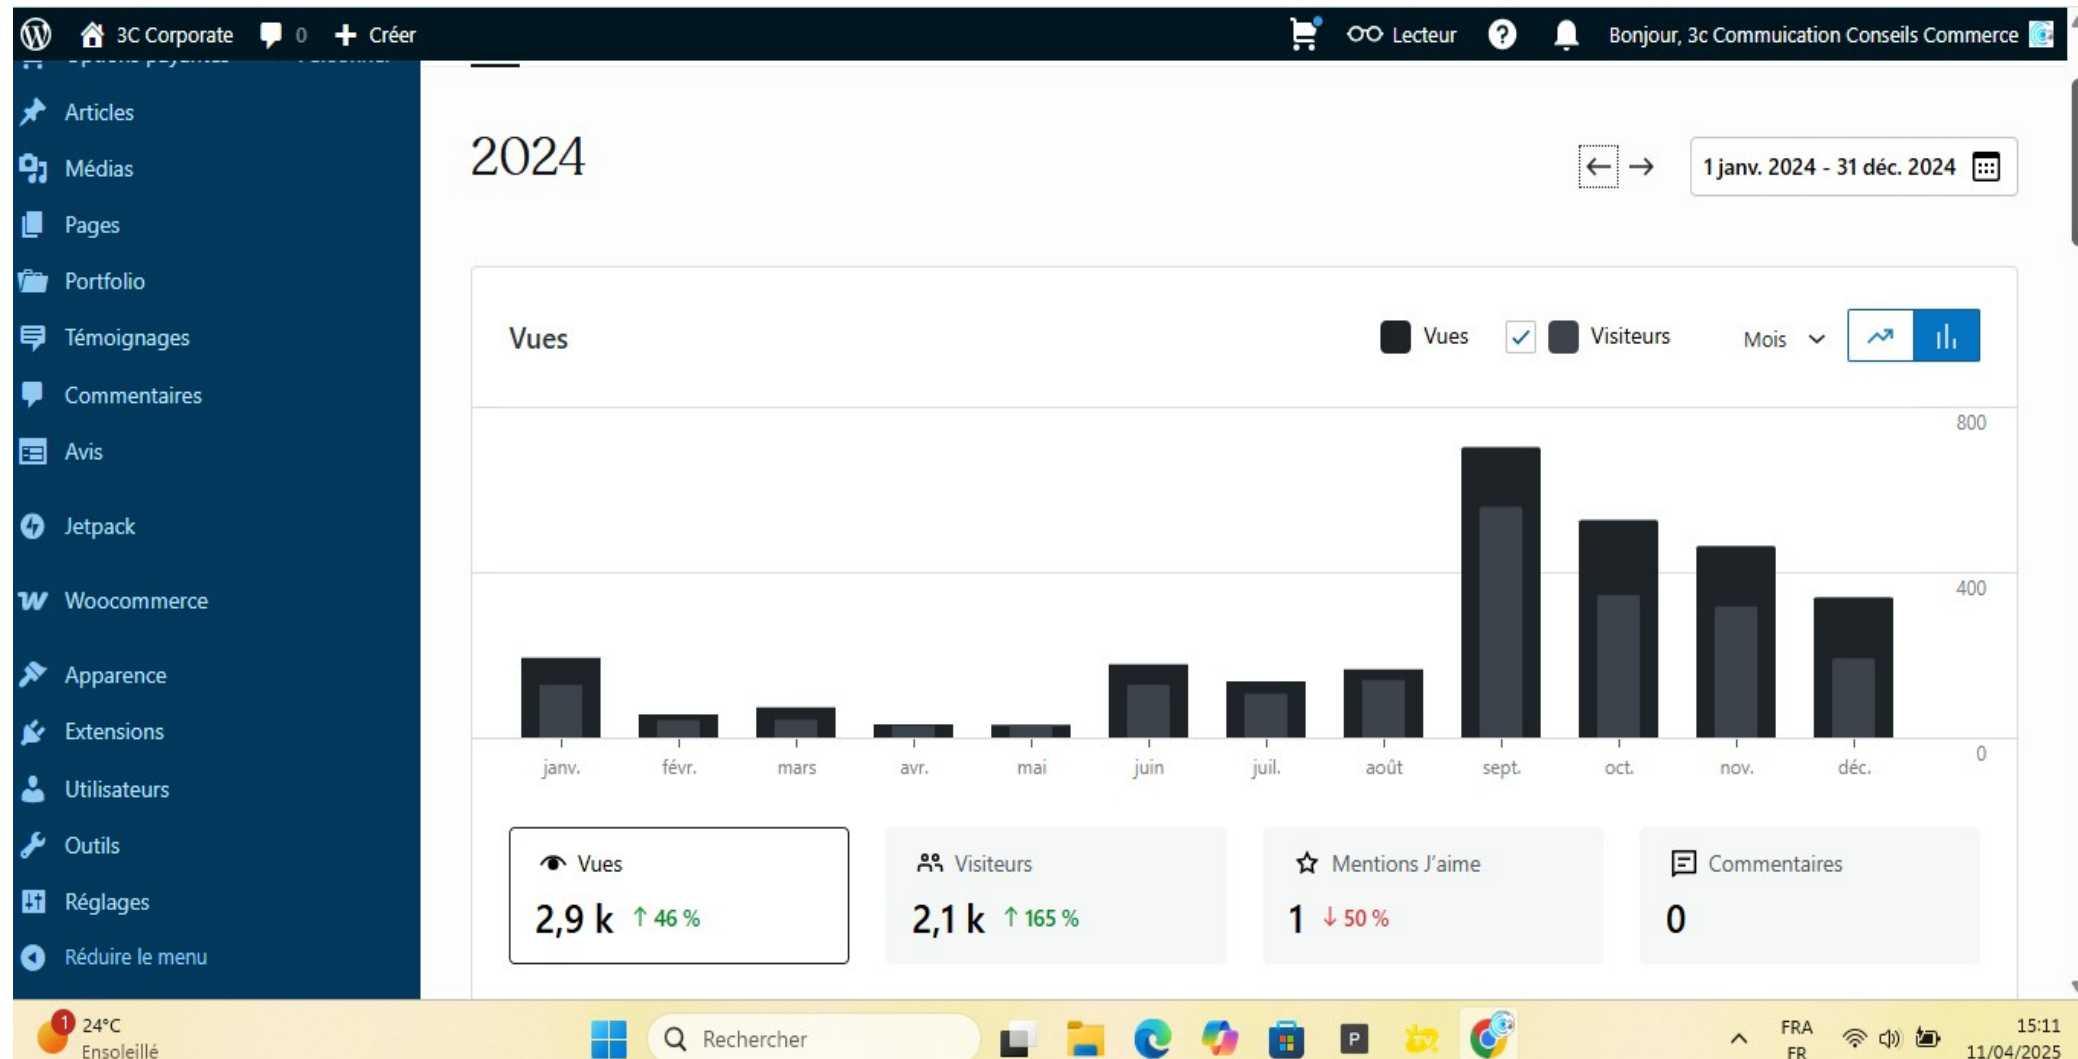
3C Corporate 0 Créer Lecteur Bonjour, 3c Communication Conseils Commerce

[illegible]

Articles
Médias
Pages
Portfolio
Témoignages
Commentaires
Avis
Jetpack
Woocommerce
Apparence
Extensions
Utilisateurs
Outils
Réglages
Réduire le menu

2024

1 janv. 2024 - 31 déc. 2024

Vues

Vues Visiteurs Mois

800
400
0

janv. févr. mars avr. mai juin juil. août sept. oct. nov. déc.

Vues
2,9 k ↑ 46 %

Visiteurs
2,1 k ↑ 165 %

Mentions J'aime
1 ↓ 50 %

Commentaires
0

24°C
Ensoleillé
Rechercher
FRA
FR
15:11
11/04/2025